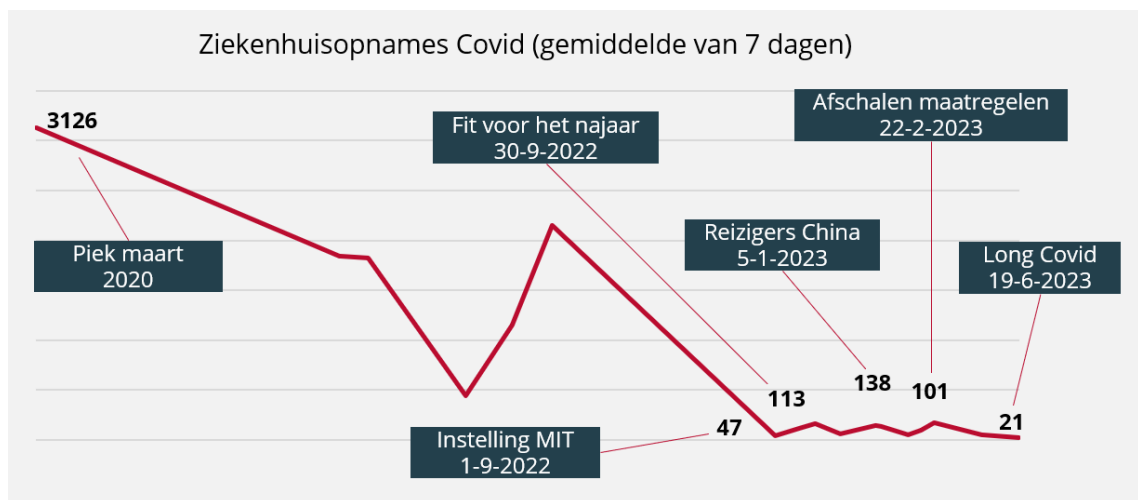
Ziekenhuisopnames Covid (gemiddelde van 7 dagen)

3126

Piek maart 2020

Fit voor het najaar 30-9-2022

Afschalen maatregelen 22-2-2023

Reizigers China 5-1-2023

Long Covid 19-6-2023

113

138

101

21

47

Instelling MIT 1-9-2022